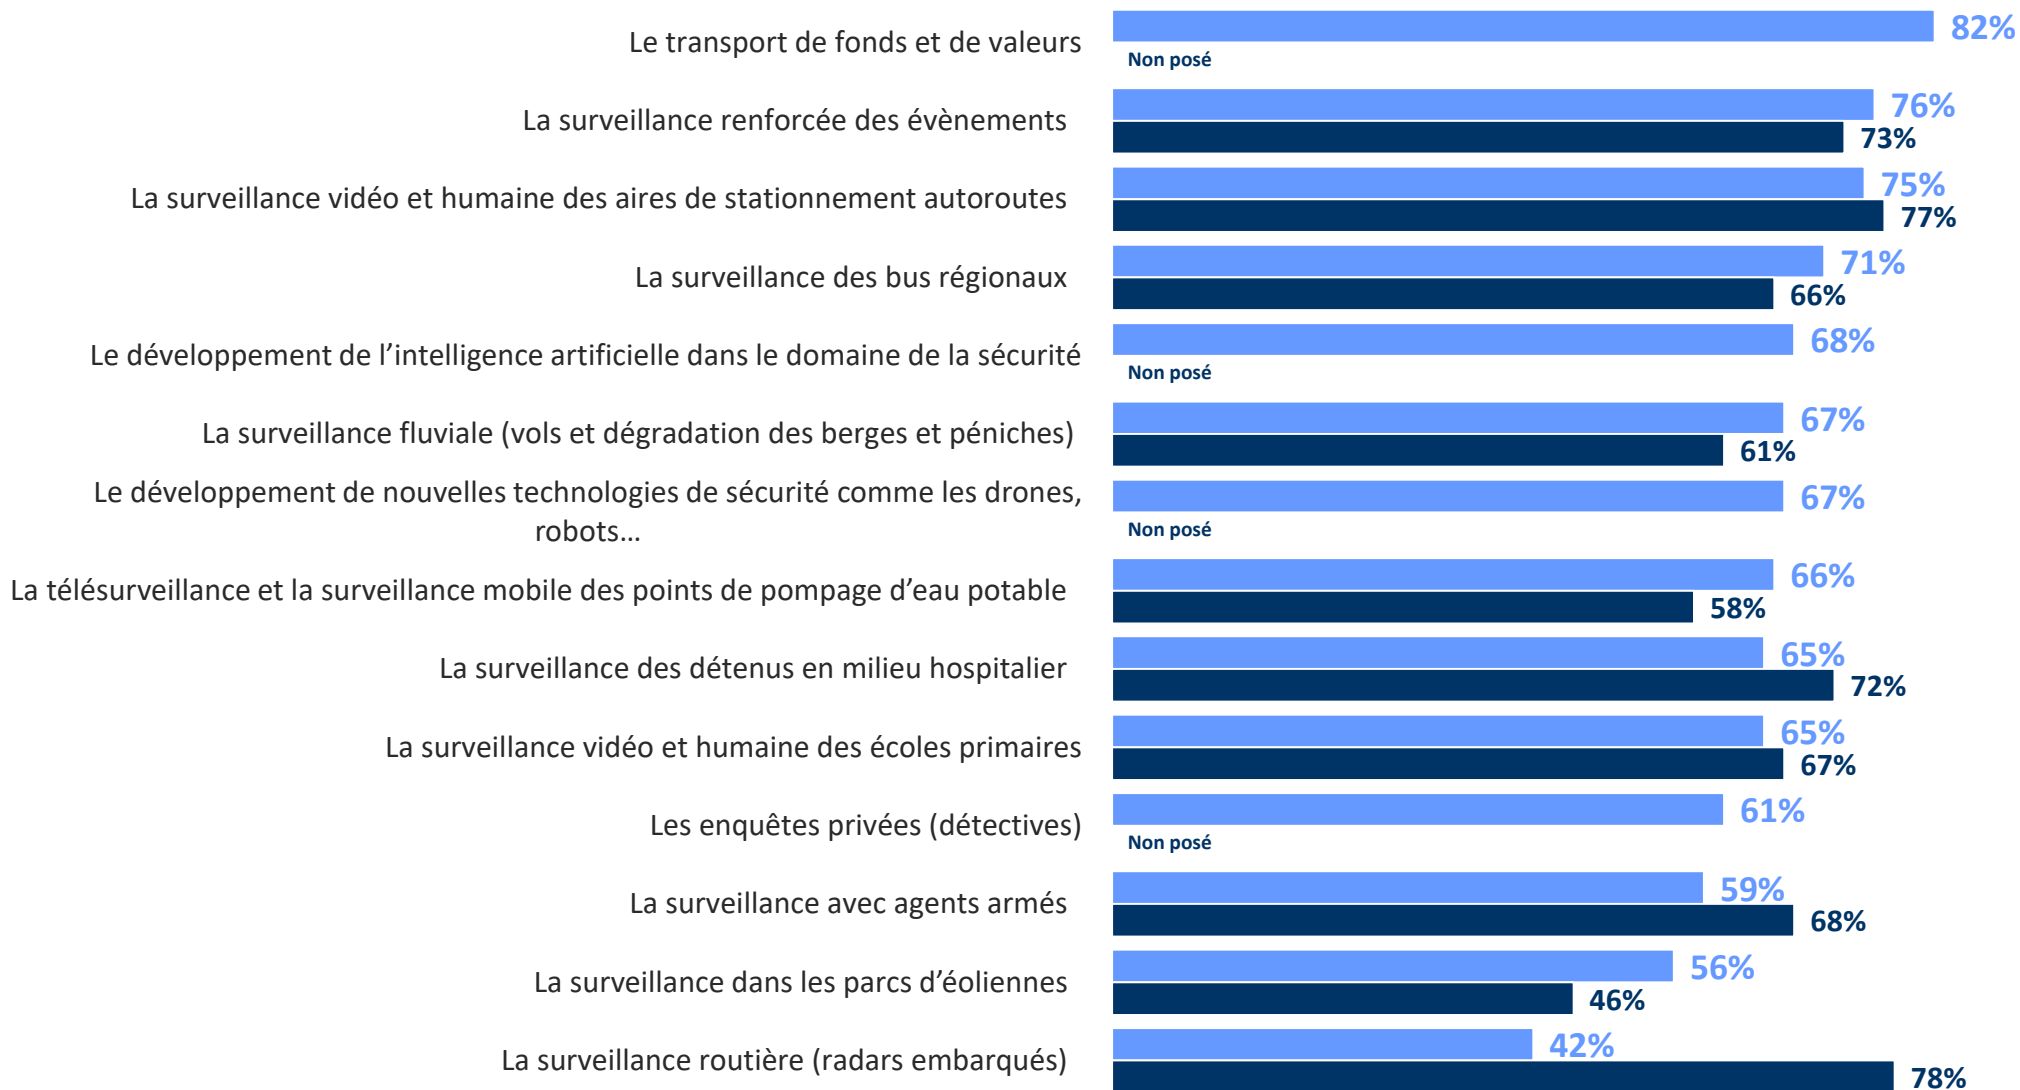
Le transport de fonds et de valeurs
82%
Non posé

La surveillance renforcée des évènements
76%
73%

La surveillance vidéo et humaine des aires de stationnement autoroutes
75%
77%

La surveillance des bus régionaux
71%
66%

Le développement de l'intelligence artificielle dans le domaine de la sécurité
68%
Non posé

La surveillance fluviale (vols et dégradation des berges et péniches)
67%
61%

Le développement de nouvelles technologies de sécurité comme les drones, robots…
67%
Non posé

La télésurveillance et la surveillance mobile des points de pompage d'eau potable
66%
58%

La surveillance des détenus en milieu hospitalier
65%
72%

La surveillance vidéo et humaine des écoles primaires
65%
67%

Les enquêtes privées (détectives)
61%
Non posé

La surveillance avec agents armés
59%
68%

La surveillance dans les parcs d'éoliennes
56%
46%

La surveillance routière (radars embarqués)
42%
78%